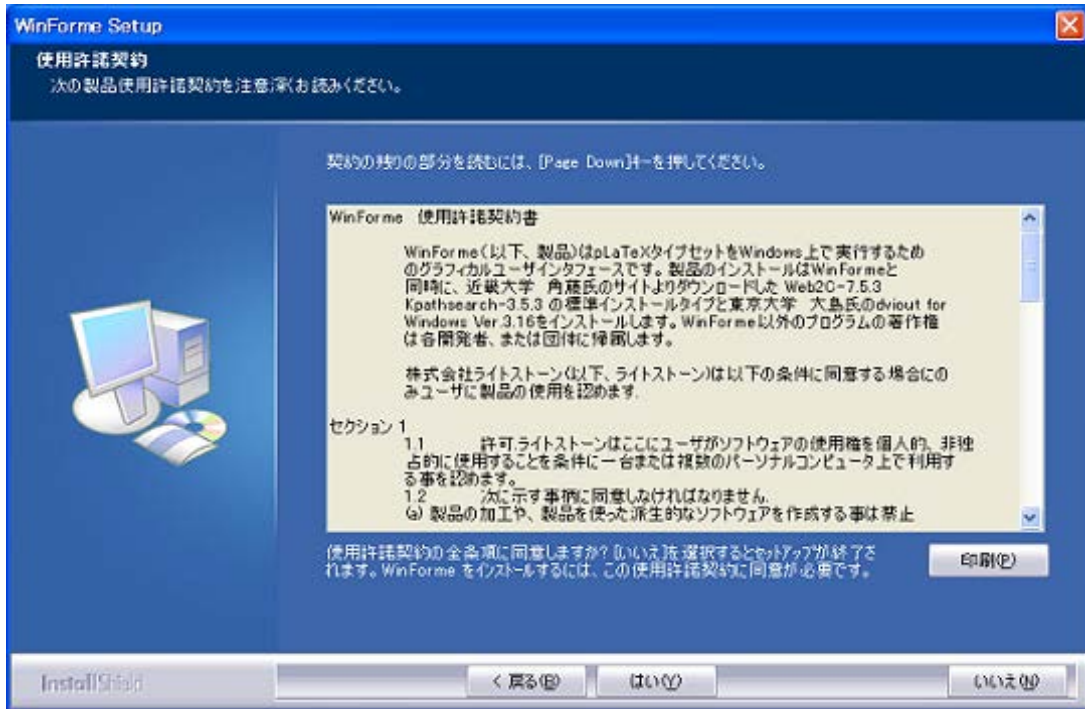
WinForme Setup

使用許諾契約
次の製品使用許諾契約を注意深くお読みください。

契約の残りの部分を読むには、[Page Down]キーを押してください。

WinForme 使用許諾契約書

WinForme(以下、製品)はpLaTeXタイプセットをWindows上で実行するためのグラフィカルユーザインタフェースです。製品のインストールはWinFormeと同時に、近畿大学 角藤氏のサイトよりダウンロードした Web2C-7.5.3 Kpathsearch-3.5.3 の標準インストールタイプと東京大学 大島氏のdviout for Windows Ver.3.16をインストールします。WinForme以外のプログラムの著作権は各開発者、または団体に帰属します。

株式会社ライトストーン(以下、ライトストーン)は以下の条件に同意する場合にのみユーザに製品の使用を認めます。

セクション 1
1.1 許可.ライトストーンはここにユーザがソフトウェアの使用権を個人的、非独占的に使用することを条件に一台または複数のパーソナルコンピュータ上で利用する事を認めます。
1.2 次に示す事柄に同意しなければなりません。
(a) 製品の加工や、製品を使った派生的なソフトウェアを作成する事は禁止

使用許諾契約の全条項に同意しますか? [いいえ]を選択するとセットアップが終了されます。WinForme をインストールするには、この使用許諾契約に同意が必要です。

印刷(P)

InstallShield

< 戻る(B)

はい(Y)

いいえ(N)